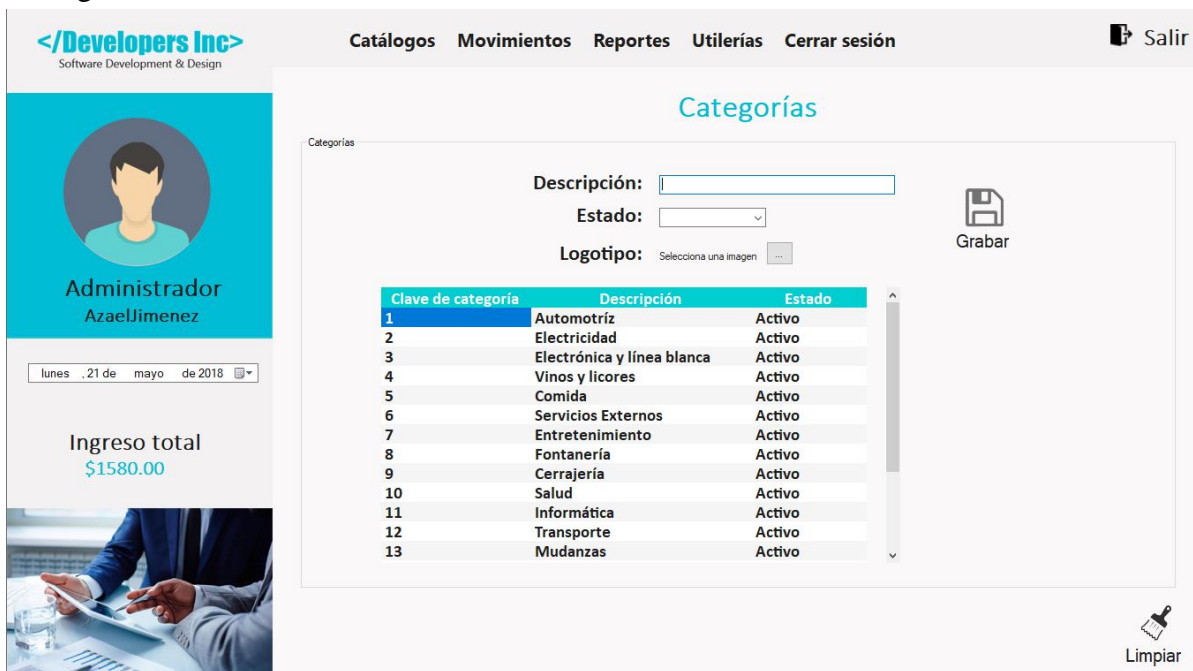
</Developers Inc>
Software Development & Design

Catálogos Movimientos Reportes Utilerías Cerrar sesión

Salir

Administrador
AzaelJimenez

lunes , 21 de mayo de 2018

Ingreso total
$1580.00

Categorías

Categorías

Descripción:

Estado:

Logotipo: Selecciona una imagen ...

Grabar

| Clave de categoría | Descripción | Estado |
|---|---|---|
| 1 | Automotríz | Activo |
| 2 | Electricidad | Activo |
| 3 | Electrónica y línea blanca | Activo |
| 4 | Vinos y licores | Activo |
| 5 | Comida | Activo |
| 6 | Servicios Externos | Activo |
| 7 | Entretenimiento | Activo |
| 8 | Fontanería | Activo |
| 9 | Cerrajería | Activo |
| 10 | Salud | Activo |
| 11 | Informática | Activo |
| 12 | Transporte | Activo |
| 13 | Mudanzas | Activo |

Limpiar